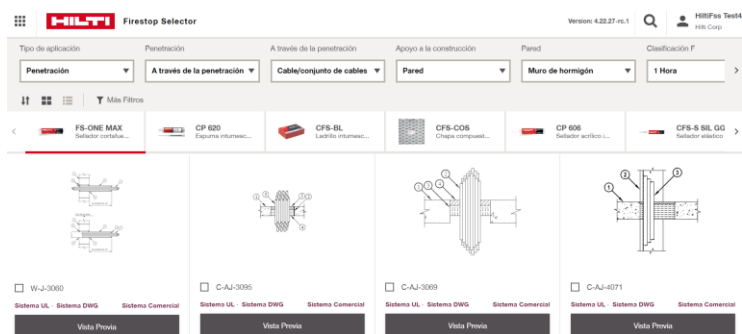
HILTI Firestop Selector

Version: 4.22.27-rc.1

HiltiFss Test4
Hilti Corp

Tipo de aplicación
Penetración

Penetración
A través de la penetración

A través de la penetración
Cable/conjunto de cables

Apoyo a la construcción
Pared

Pared
Muro de hormigón

Clasificación F
1 Hora

Más Filtros

FS-ONE MAX
Sellador cortafue...

CP 620
Espuma intumesc...

CFS-BL
Ladrillo intumesc...

CFS-COS
Chapa compuest...

CP 606
Sellador acrílico i...

CFS-S SIL GG
Sellador elástico

W-J-3060
Sistema UL · Sistema DWG
Sistema Comercial
Vista Previa

C-AJ-3095
Sistema UL · Sistema DWG
Sistema Comercial
Vista Previa

C-AJ-3069
Sistema UL · Sistema DWG
Sistema Comercial
Vista Previa

C-AJ-4071
Sistema UL · Sistema DWG
Sistema Comercial
Vista Previa